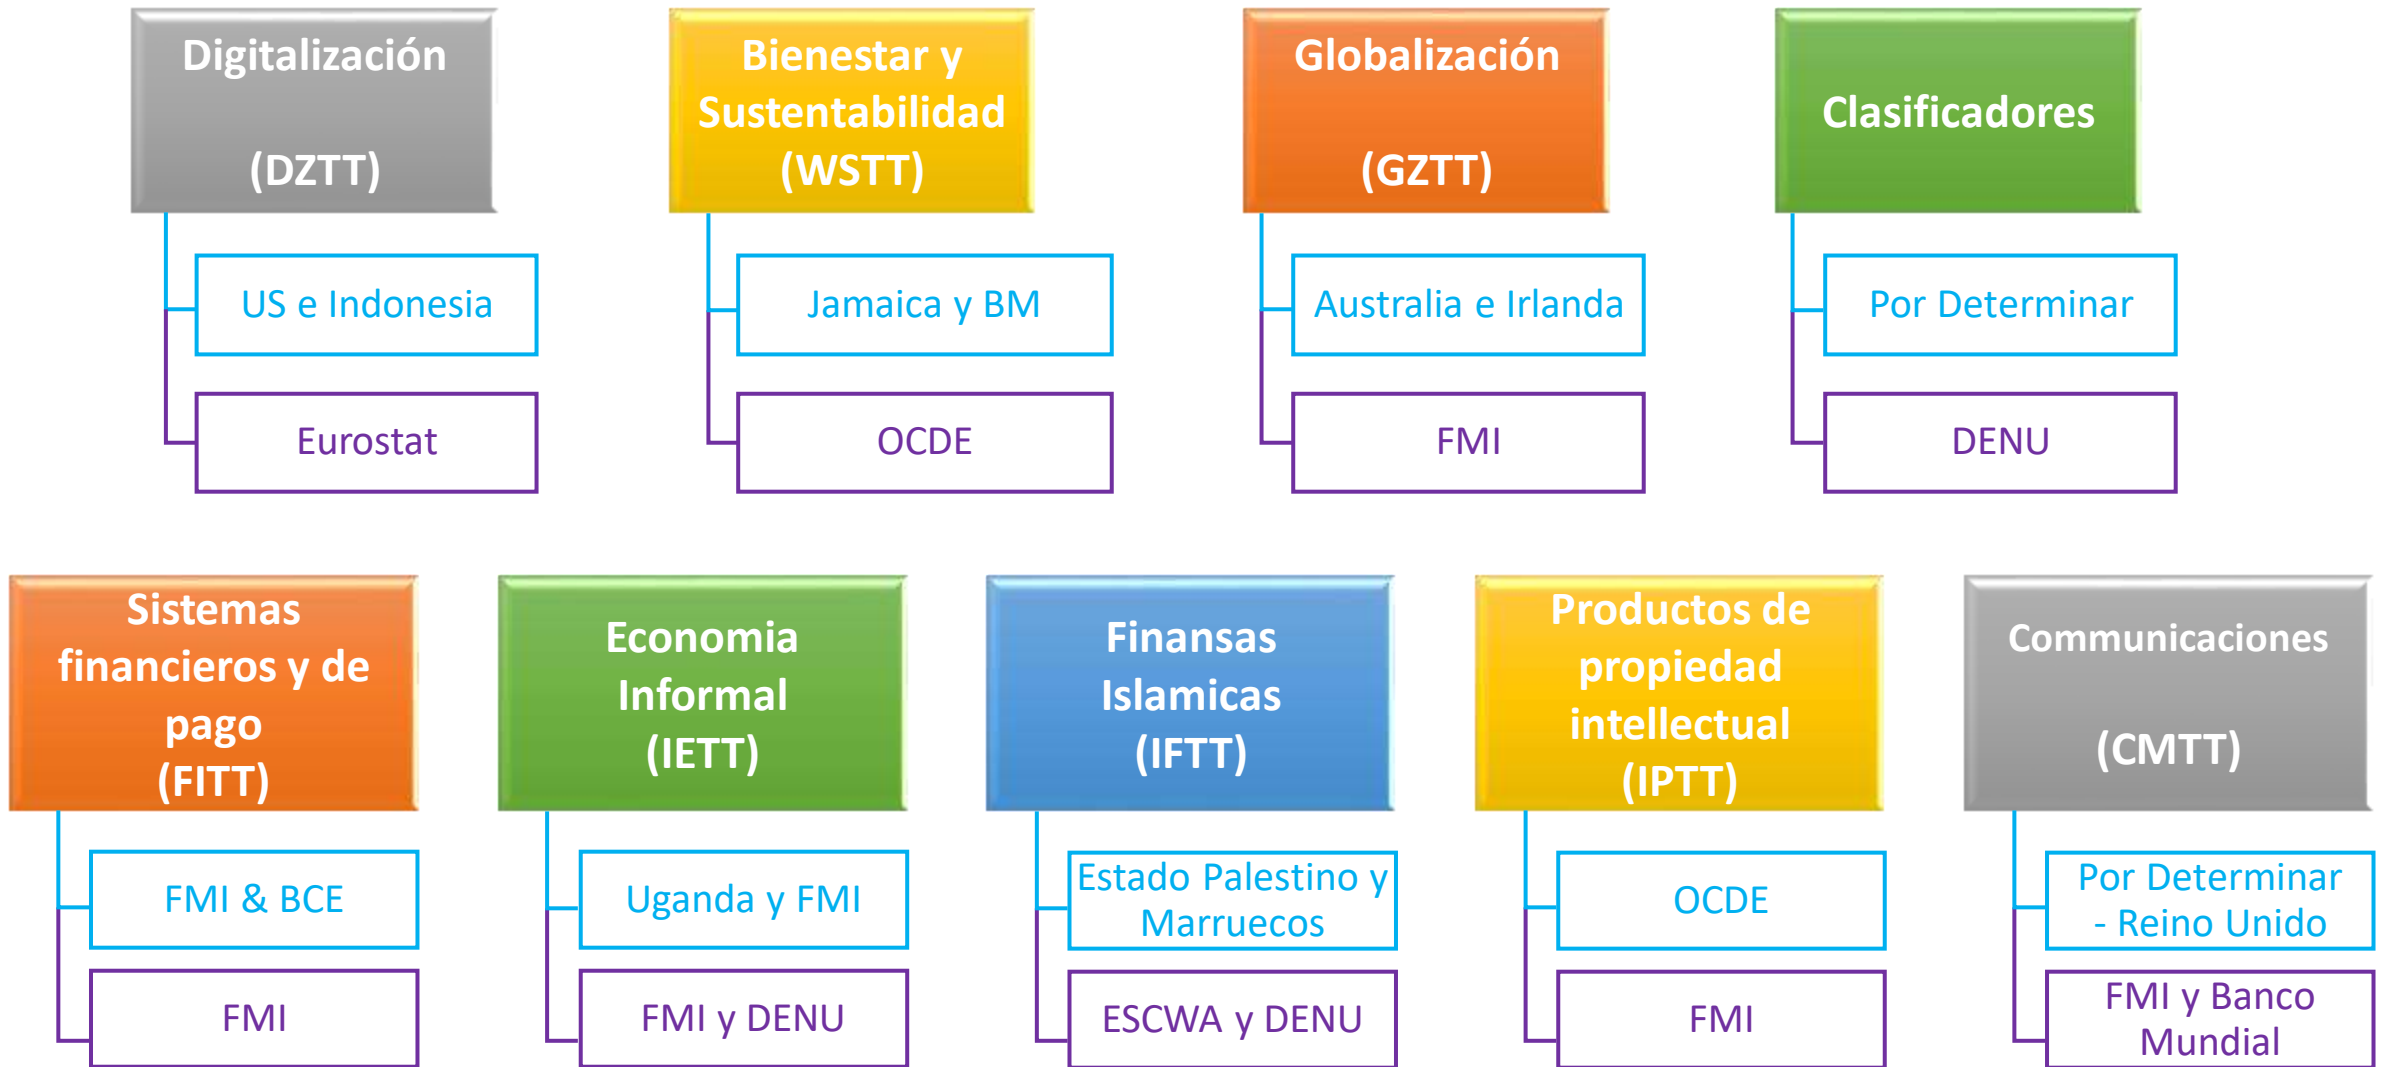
Digitalización
(DZTT)

US e Indonesia

Eurostat

Bienestar y Sustentabilidad (WSTT)

Jamaica y BM

OCDE

Globalización
(GZTT)

Australia e Irlanda

FMI

Clasificadores

Por Determinar

DENU

Sistemas financieros y de pago (FITT)

FMI & BCE

FMI

Economia Informal (IETT)

Uganda y FMI

FMI y DENU

Finansas Islamicas (IFTT)

Estado Palestino y Marruecos

ESCWA y DENU

Productos de propiedad intellectual (IPTT)

OCDE

FMI

Communicaciones
(CMTT)

Por Determinar - Reino Unido

FMI y Banco Mundial